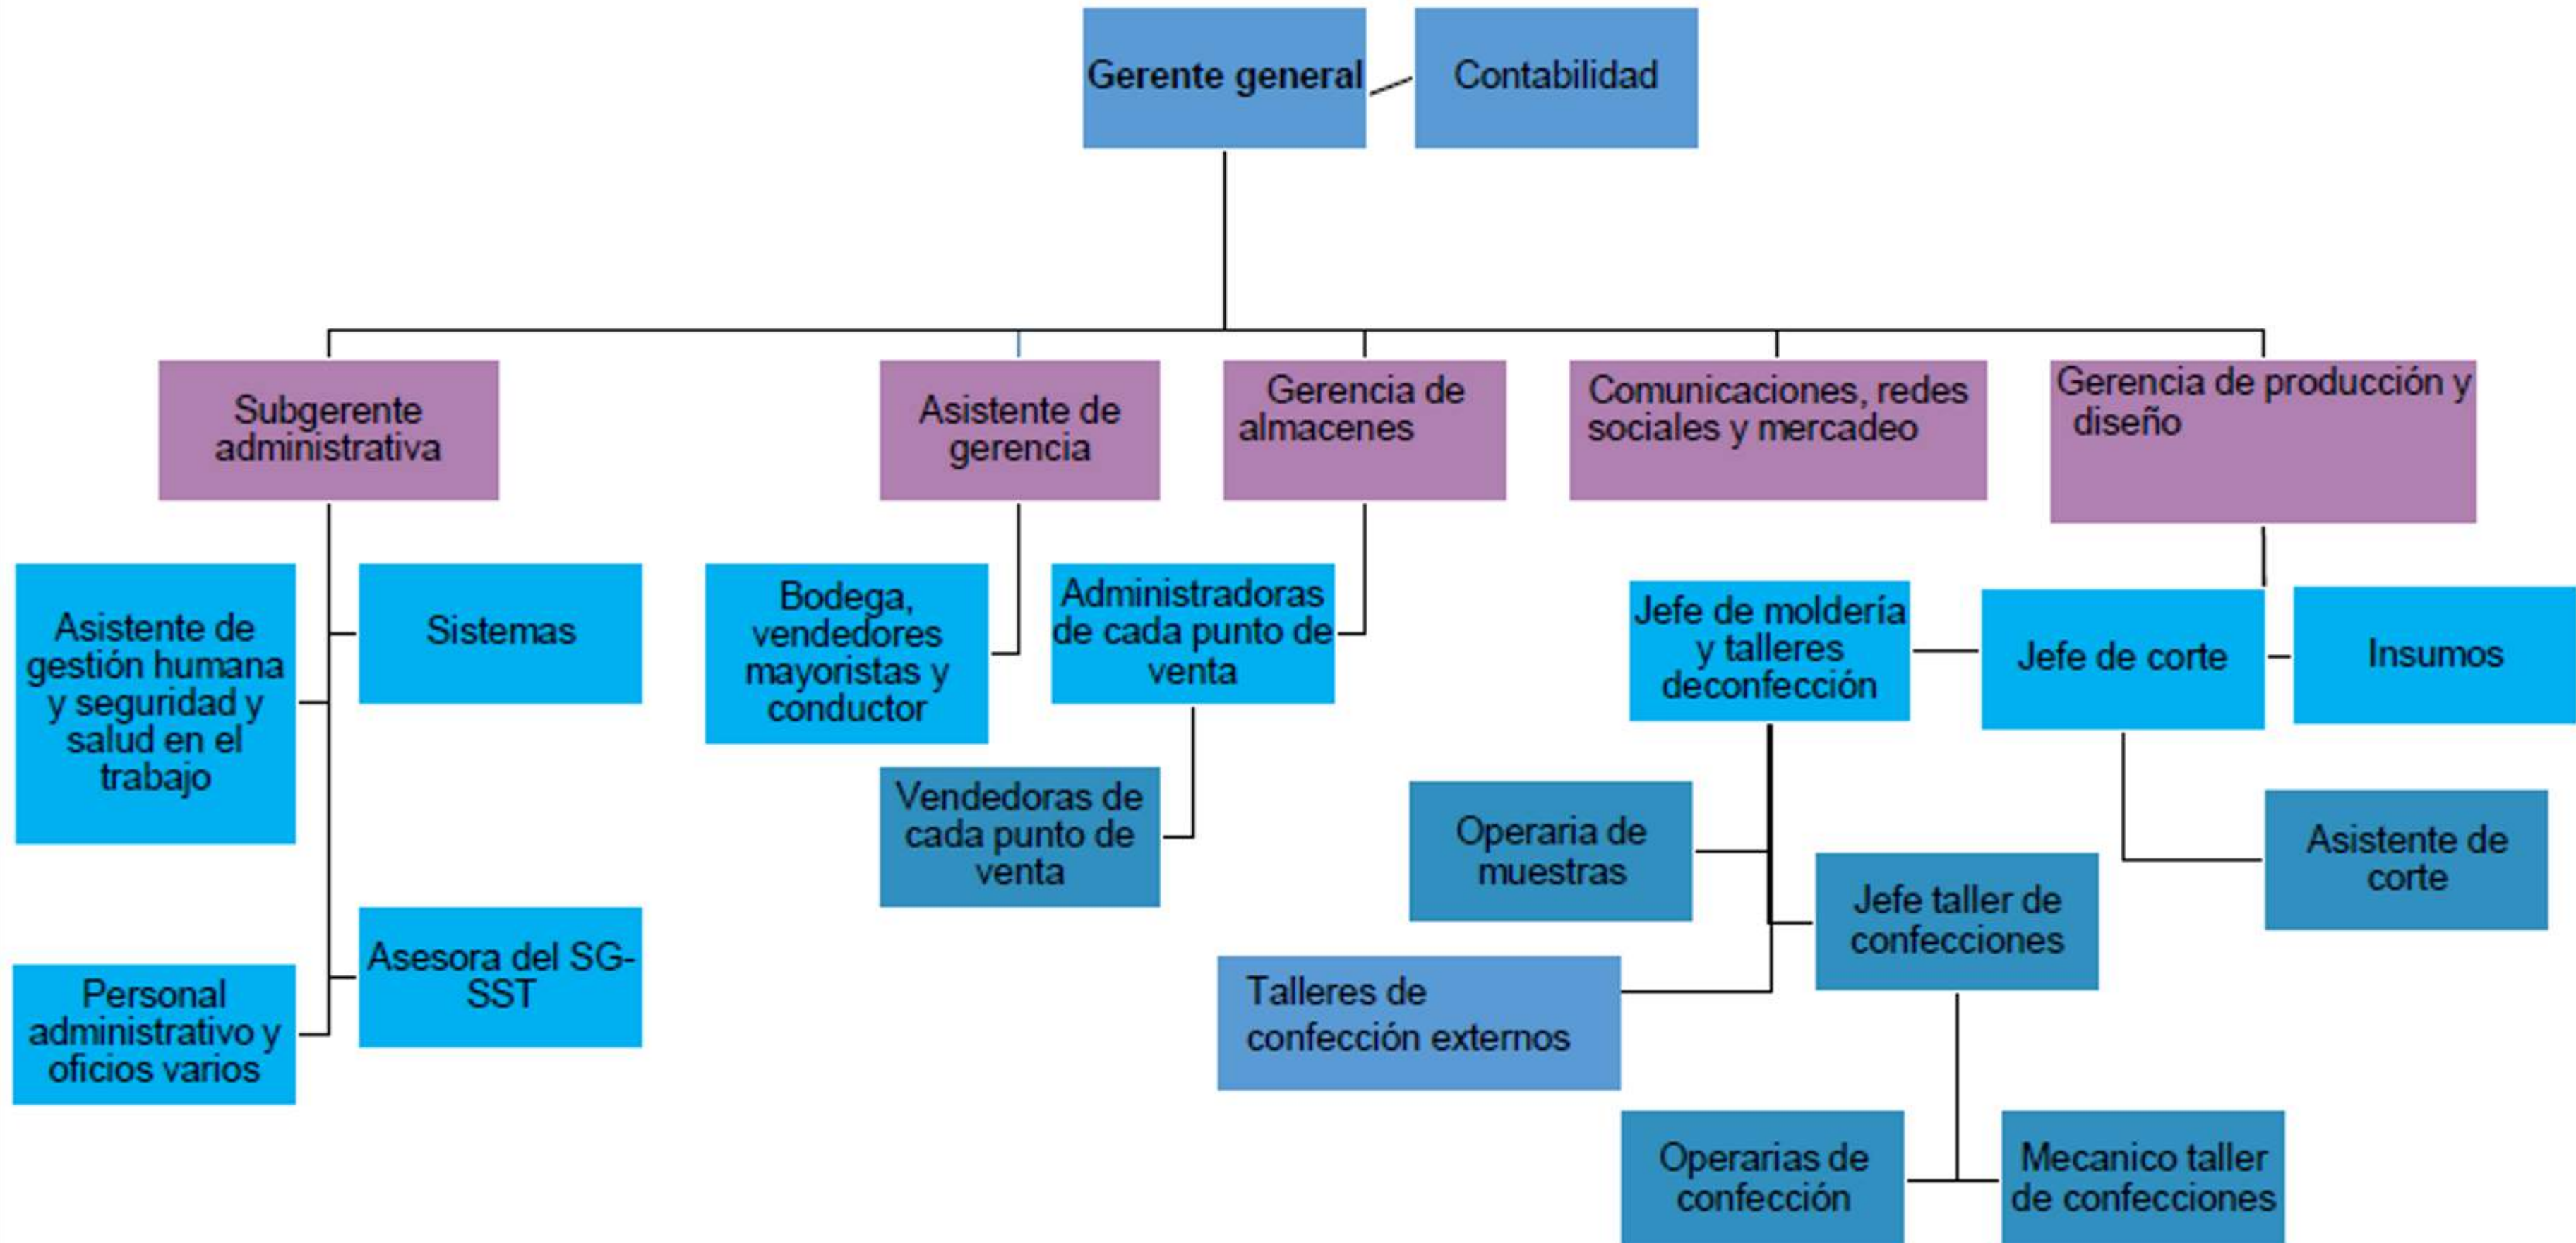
Gerente general

Contabilidad

Subgerente administrativa

Asistente de gerencia

Gerencia de almacenes

Comunicaciones, redes sociales y mercadeo

Gerencia de producción y diseño

Asistente de gestión humana y seguridad y salud en el trabajo

Sistemas

Personal administrativo y oficios varios

Asesora del SG-SST

Bodega, vendedores mayoristas y conductor

Administradoras de cada punto de venta

Vendedoras de cada punto de venta

Jefe de moldería y talleres deconfección

Jefe de corte

Insumos

Operaria de muestras

Jefe taller de confecciones

Asistente de corte

Talleres de confección externos

Operarias de confección

Mecanico taller de confecciones